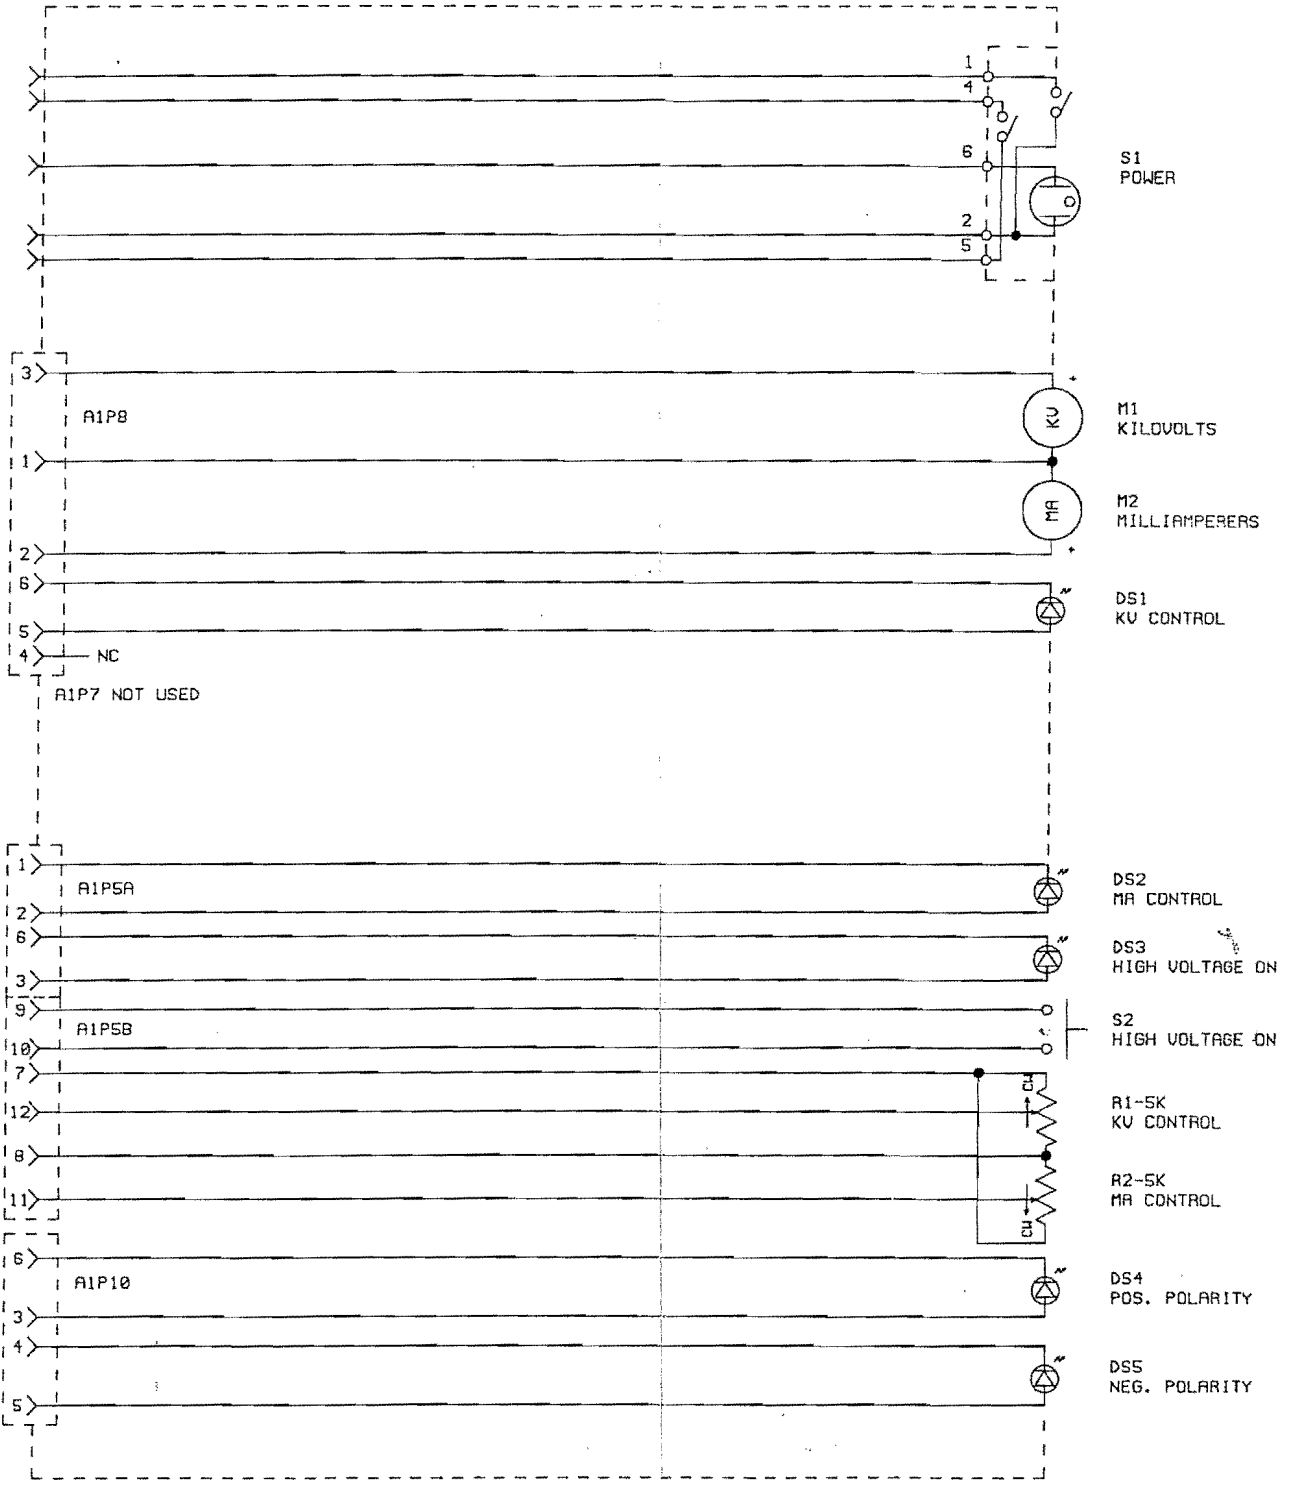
1
4
6
2
5

S1
POWER

3
A1P8
1
2
6
5
4
NC
A1P7 NOT USED

KV
M1
KILOVOLTS

MA
M2
MILLIAMPERERS

DS1
KV CONTROL

1
A1P5A
2
6
3
9
A1P5B
10
7
12
8
11

DS2
MA CONTROL

DS3
HIGH VOLTAGE ON

S2
HIGH VOLTAGE ON

CW
R1-5K
KV CONTROL

R2-5K
MA CONTROL
CW

6
A1P10
3
4
5

DS4
POS. POLARITY

DS5
NEG. POLARITY